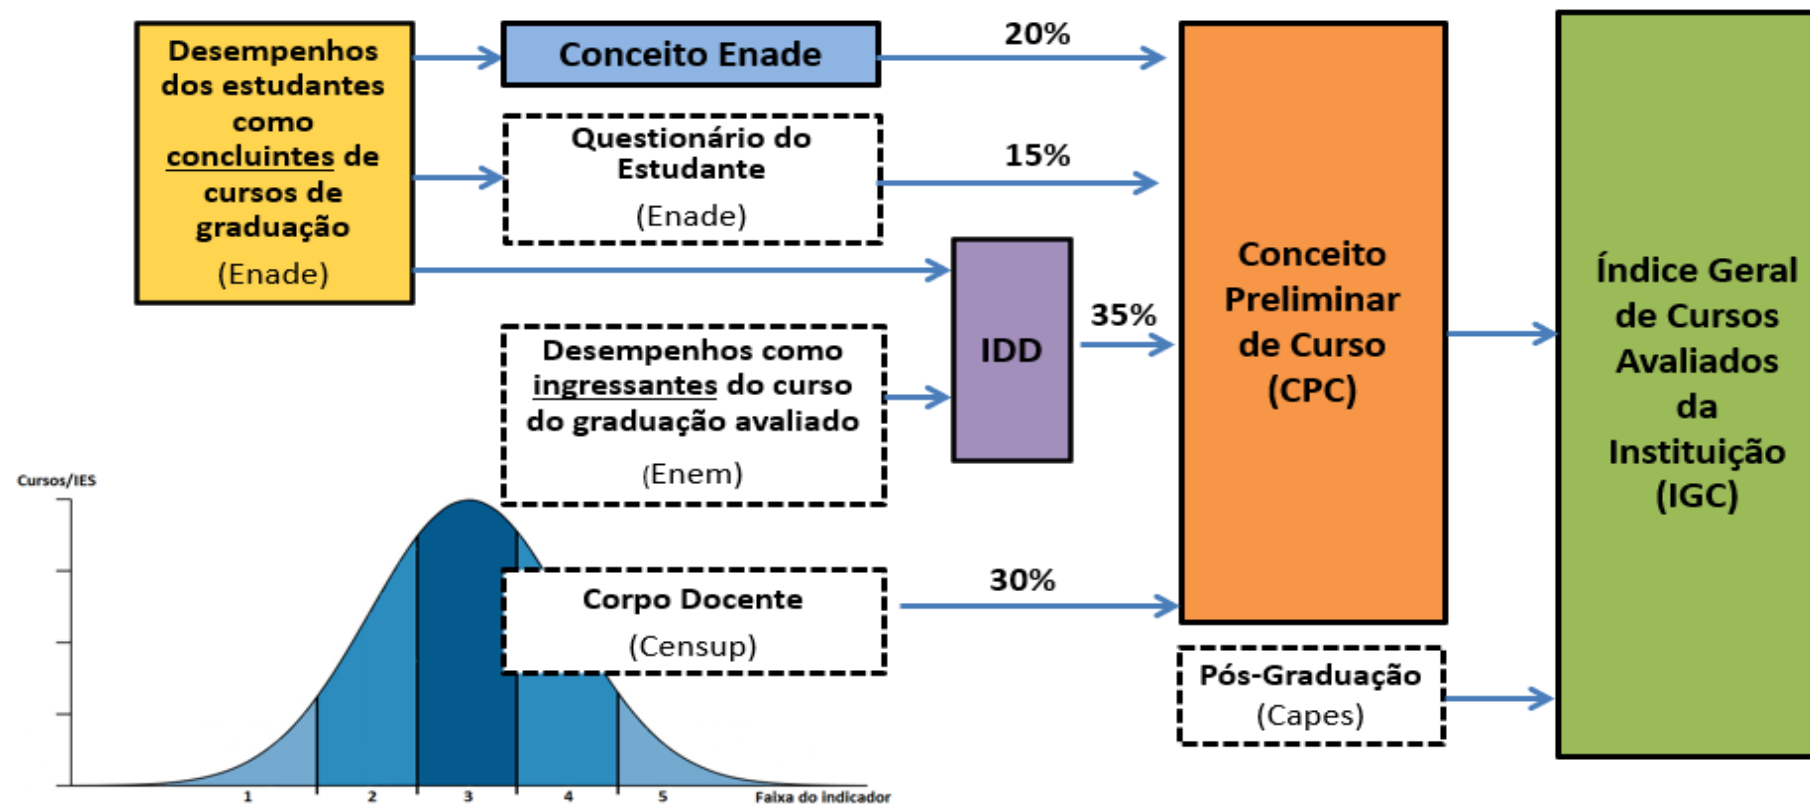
Desempenhos dos estudantes como concluintes de cursos de graduação
(Enade)

Conceito Enade

20%

Questionário do Estudante
(Enade)

15%

IDD

35%

Desempenhos como ingressantes do curso do graduação avaliado
(Enem)

Conceito Preliminar de Curso (CPC)

Índice Geral de Cursos Avaliados da Instituição (IGC)

Cursos/IES

Corpo Docente
(Censup)

30%

Pós-Graduação
(Capes)

1 2 3 4 5 Faixa do indicador